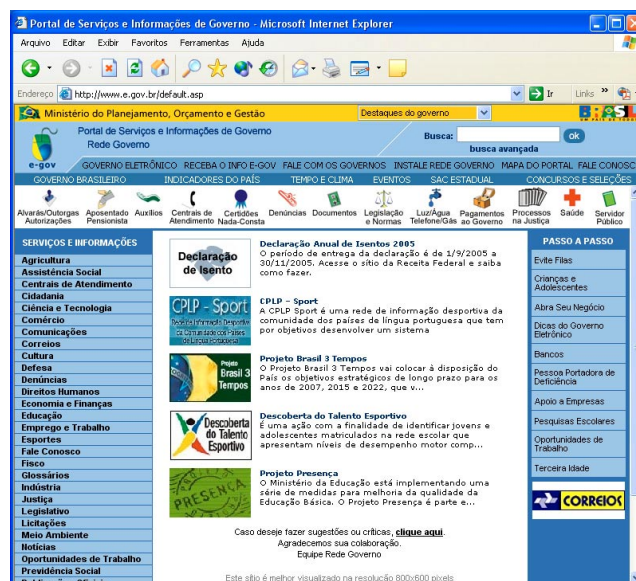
Portal de Serviços e Informações de Governo - Microsoft Internet Explorer

Arquivo Editar Exibir Favoritos Ferramentas Ajuda

Endereço http://www.e.gov.br/default.asp Ir Links »

Ministério do Planejamento, Orçamento e Gestão Destaques do governo BRASIL

Portal de Serviços e Informações de Governo
Rede Governo

Busca: ok
busca avançada

e-gov GOVERNO ELETRÔNICO RECEBA O INFO E-GOV FALE COM OS GOVERNOS INSTALE REDE GOVERNO MAPA DO PORTAL FALE CONOSCO

GOVERNO BRASILEIRO INDICADORES DO PAÍS TEMPO E CLIMA EVENTOS SAC ESTADUAL CONCURSOS E SELEÇÕES

Alvarás/Outorgas Autorizações Aposentado Pensionista Auxílios Centrais de Atendimento Certidões Nada-Consta Denúncias Documentos Legislação e Normas Luz/Água Telefone/Gás Pagamentos ao Governo Processos na Justiça Saúde Servidor Público

SERVIÇOS E INFORMAÇÕES
Agricultura
Assistência Social
Centrais de Atendimento
Cidadania
Ciência e Tecnologia
Comércio
Comunicações
Correios
Cultura
Defesa
Denúncias
Direitos Humanos
Economia e Finanças
Educação
Emprego e Trabalho
Esportes
Fale Conosco
Fisco
Glossários
Indústria
Justiça
Legislativo
Licitações
Meio Ambiente
Notícias
Oportunidades de Trabalho
Previdência Social

Declaração de Isento

Declaração Anual de Isentos 2005
O período de entrega da declaração é de 1/9/2005 a 30/11/2005. Acesse o sítio da Receita Federal e saiba como fazer.

CPLP - Sport
Rede de Informação Desportiva da Comunidade dos Países de Língua Portuguesa

CPLP - Sport
A CPLP Sport é uma rede de informação desportiva da comunidade dos países de língua portuguesa que tem por objetivos desenvolver um sistema

Projeto Brasil 3 Tempos

Projeto Brasil 3 Tempos
O Projeto Brasil 3 Tempos vai colocar à disposição do País os objetivos estratégicos de longo prazo para os anos de 2007, 2015 e 2022, que v...

Descoberta do Talento Esportivo

Descoberta do Talento Esportivo
É uma ação com a finalidade de identificar jovens e adolescentes matriculados na rede escolar que apresentam níveis de desempenho motor comp...

PRESENÇA

Projeto Presença
O Ministério da Educação está implementando uma série de medidas para melhoria da qualidade da Educação Básica. O Projeto Presença é parte e...

Caso deseje fazer sugestões ou críticas, clique aqui.
Agradecemos sua colaboração.
Equipe Rede Governo

Este sítio é melhor visualizado na resolução 800x600 pixels

PASSO A PASSO
Evite Filas
Crianças e Adolescentes
Abra Seu Negócio
Dicas do Governo Eletrônico
Bancos
Pessoa Portadora de Deficiência
Apoio a Empresas
Pesquisas Escolares
Oportunidades de Trabalho
Terceira Idade
CORREIOS